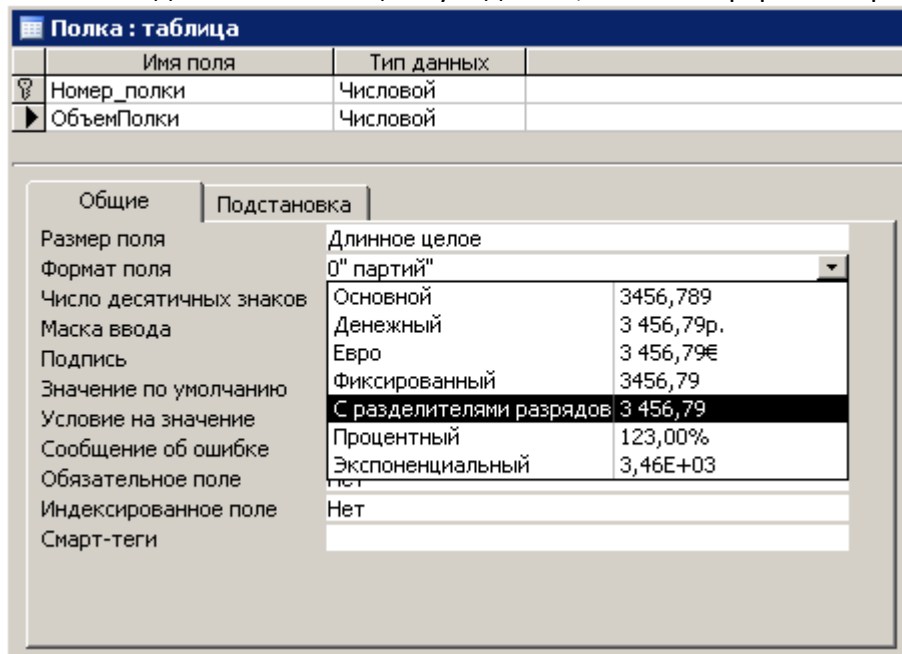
Полка : таблица

| Имя поля | Тип данных |
|---|---|
| Номер_полки | Числовой |
| ОбъемПолки | Числовой |

Общие | Подстановка

Размер поля: Длинное целое
Формат поля: 0" партий"
Число десятичных знаков
Маска ввода
Подпись
Значение по умолчанию
Условие на значение
Сообщение об ошибке
Обязательное поле: Нет
Индексированное поле: Нет
Смарт-теги

| Основной | 3456,789 |
|---|---|
| Денежный | 3 456,79р. |
| Евро | 3 456,79€ |
| Фиксированный | 3456,79 |
| С разделителями разрядов | 3 456,79 |
| Процентный | 123,00% |
| Экспоненциальный | 3,46E+03 |